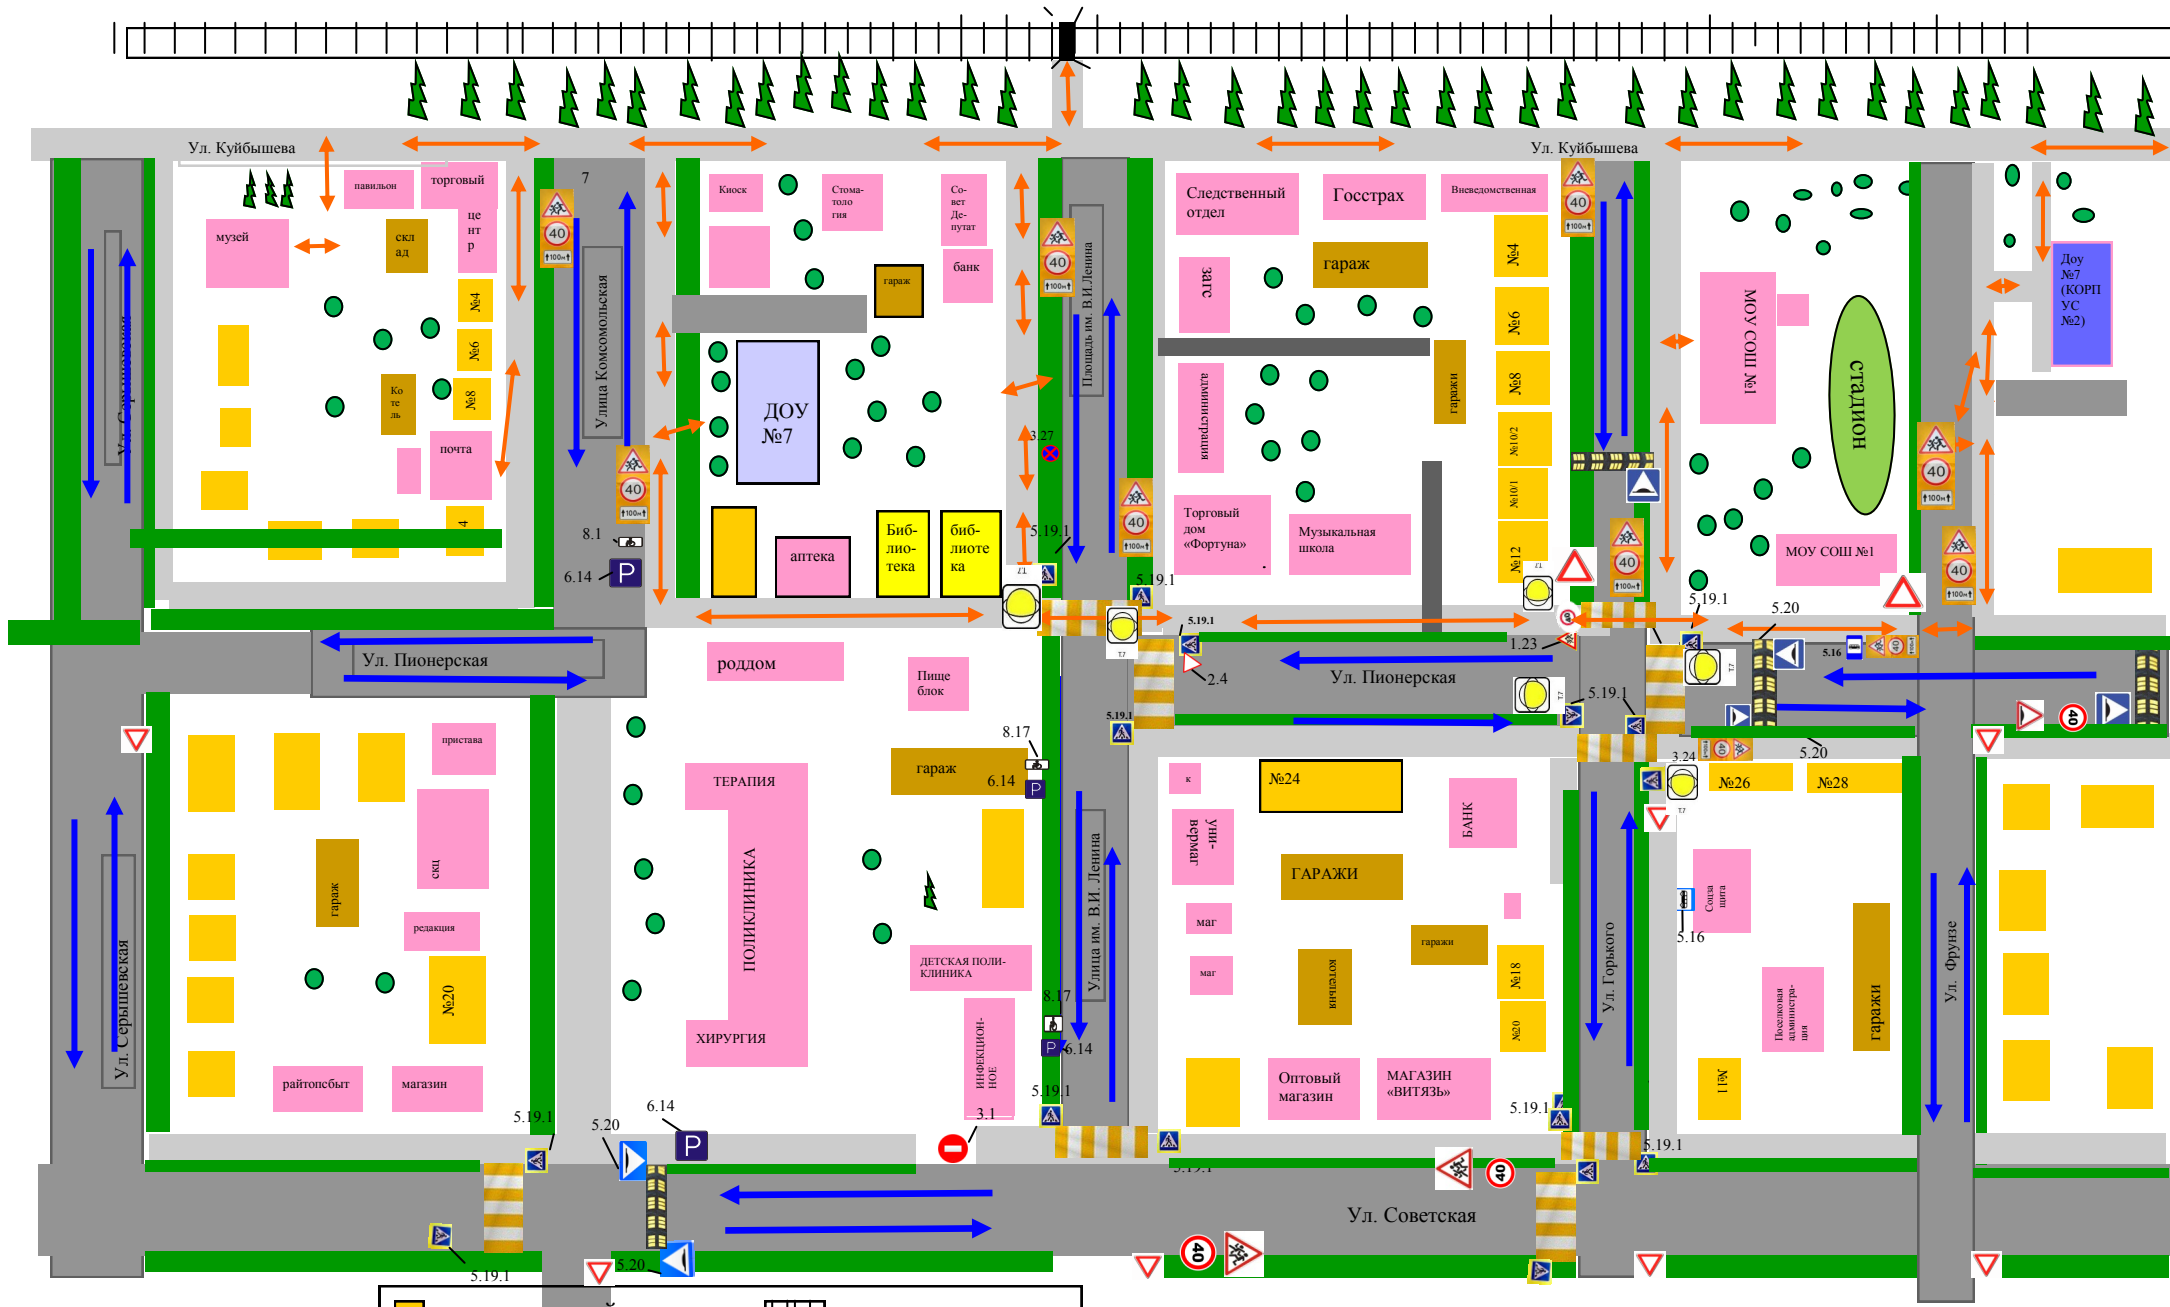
Ул. Куйбышева

Ул. Куйбышева

павильон

торговый центр

музей

склад

№4

№6

№8

Котельная

почта

Ул. Серышевская

7

Улица Комсомольская

8.1

6.14

Киоск

Стоматология

Совет Депутат

банк

гараж

ДОУ №7

аптека

Библиотека

библиотека

3.27

5.19.1

Площадь им. В.И.Ленина

Следственный отдел

Госстрах

Вневедомственная

загс

гараж

гаражи

администрация

Торговый дом «Фортуна»

Музыкальная школа

№4

№6

№8

№10/2

№10/1

№12

МОУ СОШ №1

стадион

МОУ СОШ №1

Доу №7 (КОРПУС №2)

5.19.1

5.19.1

5.19.1

5.20

5.16

1.23

2.4

Ул. Пионерская

Ул. Пионерская

роддом

Пищеблок

пристава

гараж

скц

редакция

№20

райпотребсбыт

магазин

ТЕРАПИЯ

ПОЛИКЛИНИКА

ХИРУРГИЯ

гараж

8.17

6.14

ДЕТСКАЯ ПОЛИКЛИНИКА

ИНФЕКЦИОННОЕ

8.17

6.14

Улица им. В.И. Ленина

5.19.1

3.1

5.19.1

5.19.1

5.20

6.14

к

№24

универмаг

маг

маг

ГАРАЖИ

БАНК

гаражи

котельная

№18

№20

Оптовый магазин

МАГАЗИН «ВИТЯЗЬ»

5.19.1

5.19.1

Ул. Горького

3.24

5.20

№26

№28

Соцзащита

5.16

Поселковая администрация

гаражи

№1

Ул. Фрунзе

Ул. Серышевская

5.19.1

5.20

Ул. Советская

40

40